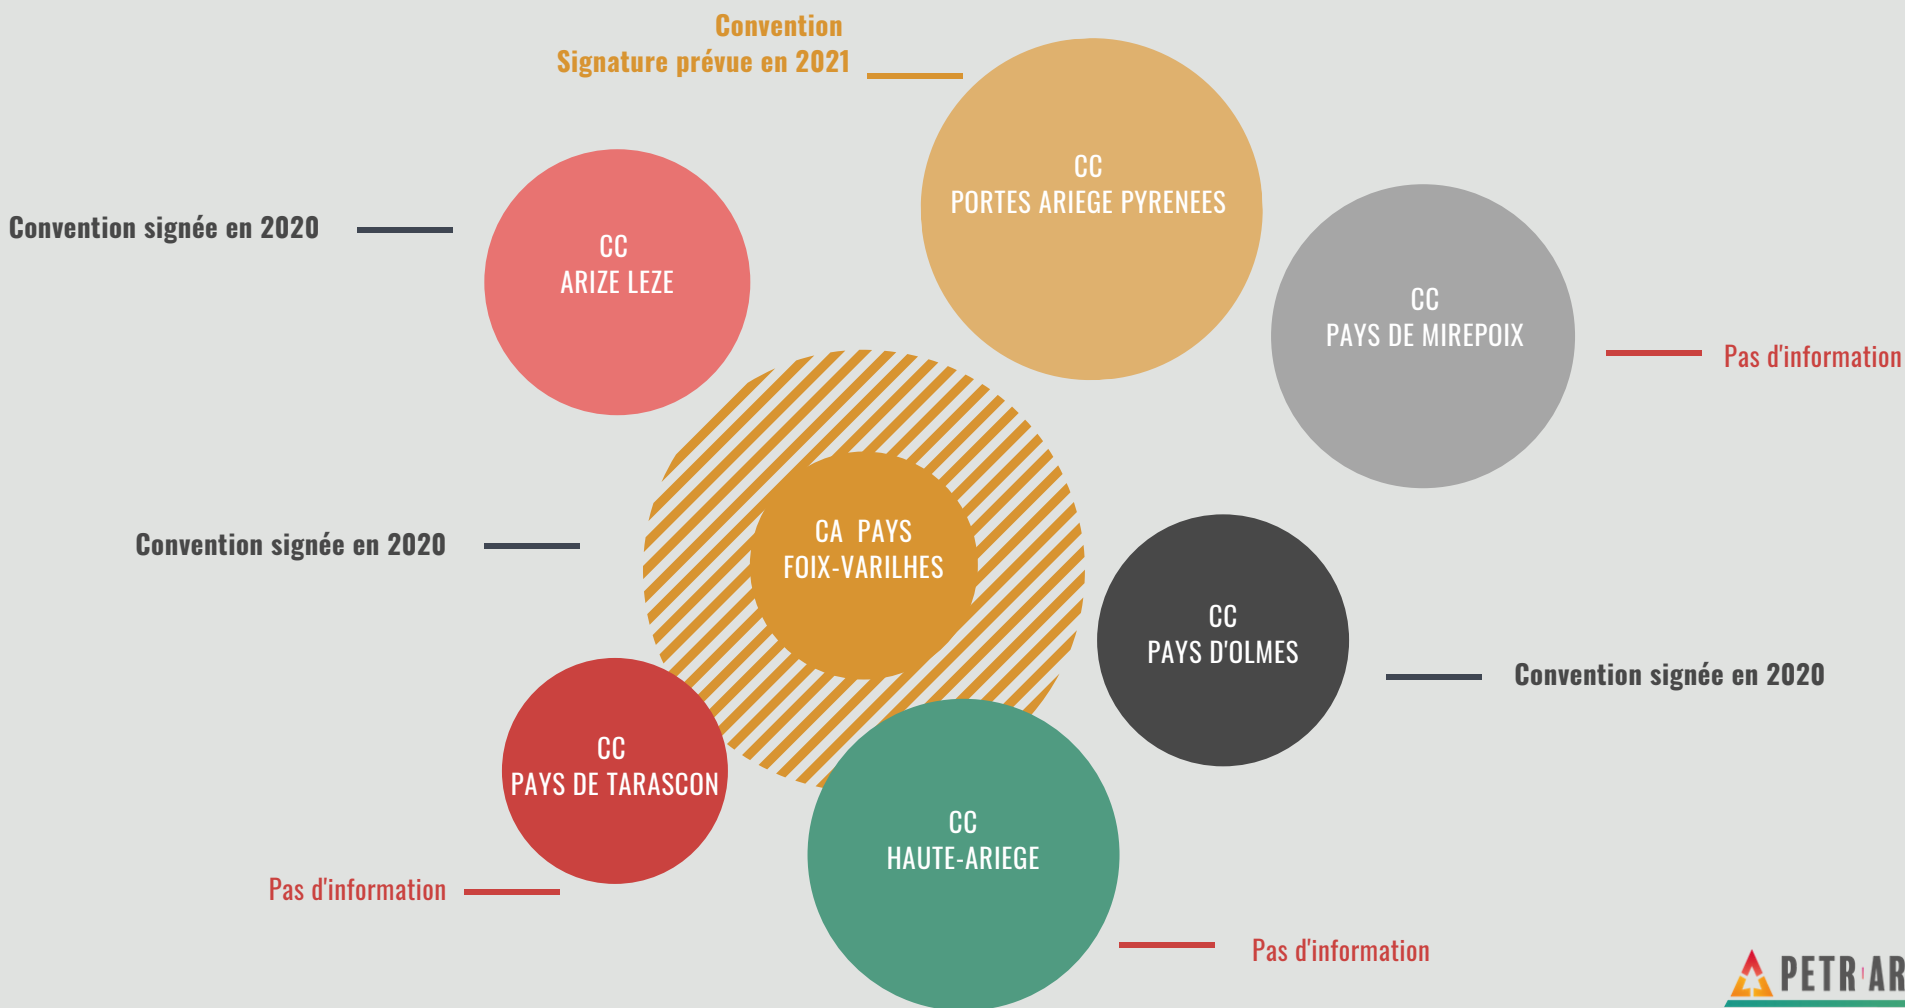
Convention
Signature prévue en 2021

CC
PORTES ARIEGE PYRENEES

Convention signée en 2020

CC
ARIZE LEZE

CC
PAYS DE MIREPOIX

Pas d'information

Convention signée en 2020

CA PAYS
FOIX-VARILHES

CC
PAYS D'OLMES

Convention signée en 2020

CC
PAYS DE TARASCON

CC
HAUTE-ARIEGE

Pas d'information

Pas d'information

PETR AR